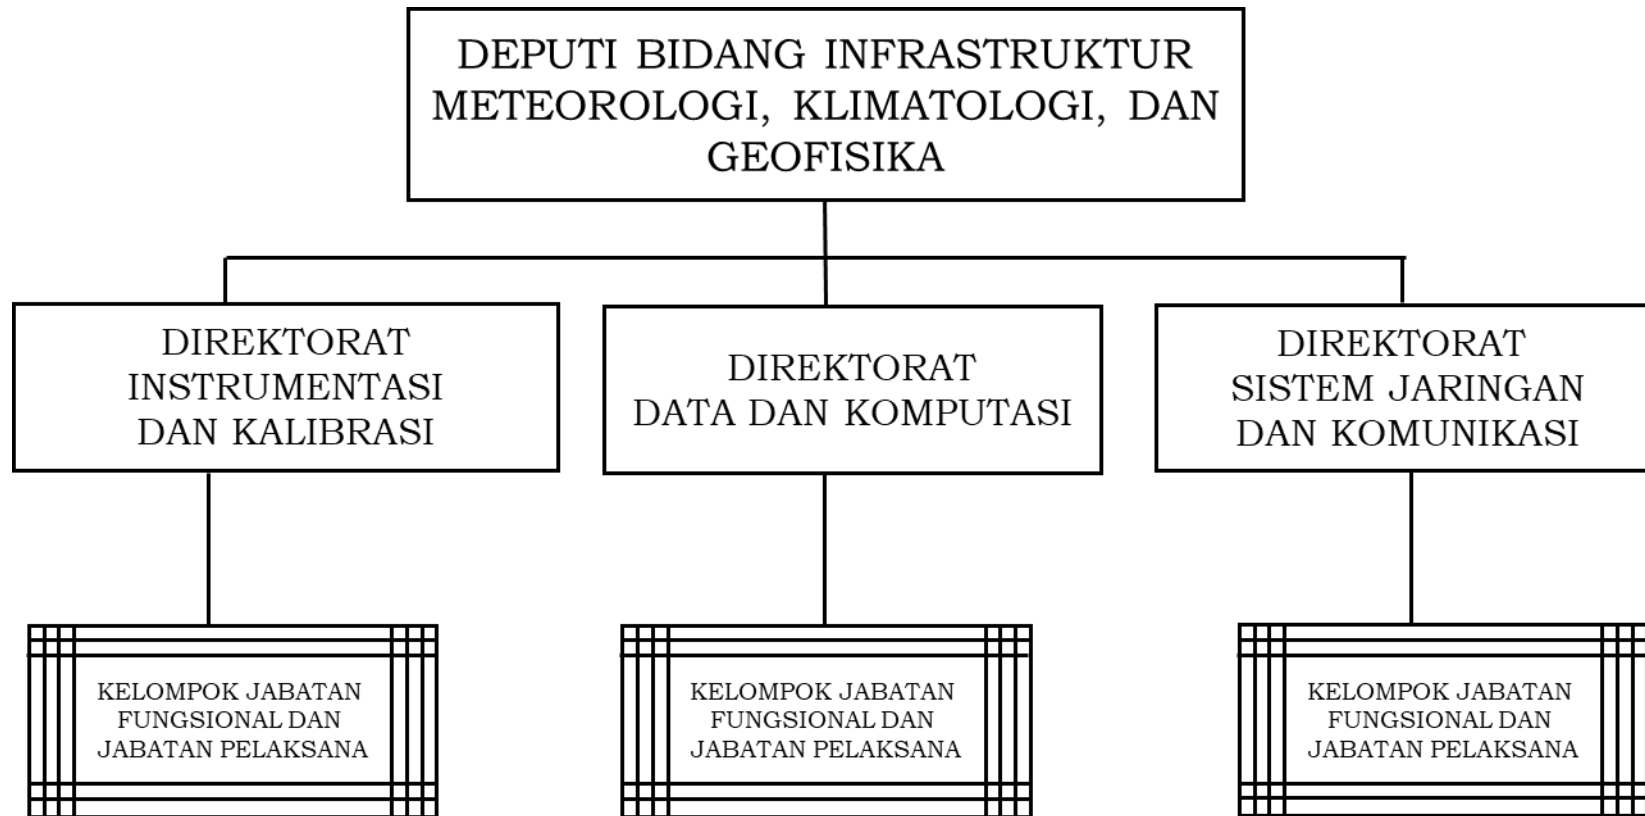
DEPUTI BIDANG INFRASTRUKTUR METEOROLOGI, KLIMATOLOGI, DAN GEOFISIKA

DIREKTORAT INSTRUMENTASI DAN KALIBRASI

DIREKTORAT DATA DAN KOMPUTASI

DIREKTORAT SISTEM JARINGAN DAN KOMUNIKASI

KELOMPOK JABATAN FUNGSIONAL DAN JABATAN PELAKSANA

KELOMPOK JABATAN FUNGSIONAL DAN JABATAN PELAKSANA

KELOMPOK JABATAN FUNGSIONAL DAN JABATAN PELAKSANA